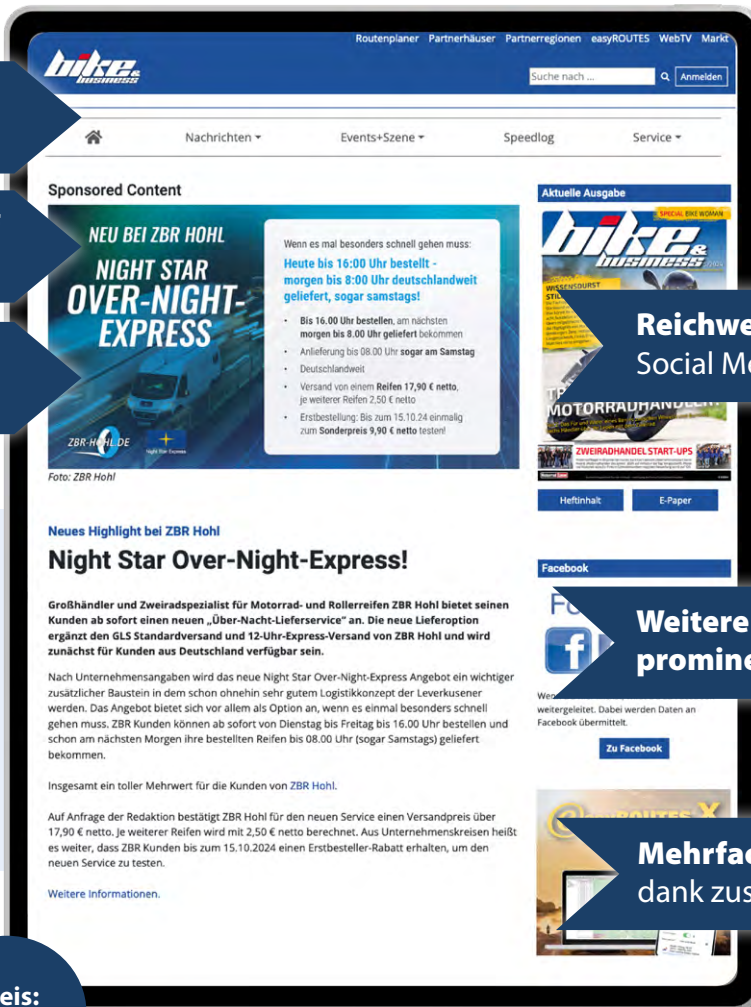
Routenplaner Partnerhäuser Partnerregionen easyROUTES WebTV Markt

bike& business

Suche nach ...

Anmelden

Nachrichten ▾ Events+Szene ▾ Speedlog Service ▾

Sponsored Content

NEU BEI ZBR HOHL
NIGHT STAR
OVER-NIGHT-EXPRESS

Wenn es mal besonders schnell gehen muss:

Heute bis 16:00 Uhr bestellt - morgen bis 8:00 Uhr deutschlandweit geliefert, sogar samstags!

• Bis 16.00 Uhr bestellen, am nächsten morgen bis 8.00 Uhr geliefert bekommen
• Anlieferung bis 08.00 Uhr sogar am Samstag
• Deutschlandweit
• Versand von einem Reifen 17,90 € netto, je weiterer Reifen 2,50 € netto
• Erstbestellung: Bis zum 15.10.24 einmalig zum Sonderpreis 9,90 € netto testen!

ZBR-HOHL.DE

Night Star Express

Foto: ZBR Hohl

Neues Highlight bei ZBR Hohl

Night Star Over-Night-Express!

Großhändler und Zweiradspezialist für Motorrad- und Rollerreifen ZBR Hohl bietet seinen Kunden ab sofort einen neuen „Über-Nacht-Lieferservice" an. Die neue Lieferoption ergänzt den GLS Standardversand und 12-Uhr-Express-Versand von ZBR Hohl und wird zunächst für Kunden aus Deutschland verfügbar sein.

Nach Unternehmensangaben wird das neue Night Star Over-Night-Express Angebot ein wichtiger zusätzlicher Baustein in dem schon ohnehin sehr gutem Logistikkonzept der Leverkusener werden. Das Angebot bietet sich vor allem als Option an, wenn es einmal besonders schnell gehen muss. ZBR Kunden können ab sofort von Dienstag bis Freitag bis 16.00 Uhr bestellen und schon am nächsten Morgen ihre bestellten Reifen bis 08.00 Uhr (sogar Samstags) geliefert bekommen.

Insgesamt ein toller Mehrwert für die Kunden von ZBR Hohl.

Auf Anfrage der Redaktion bestätigt ZBR Hohl für den neuen Service einen Versandpreis über 17,90 € netto. Je weiterer Reifen wird mit 2,50 € netto berechnet. Aus Unternehmenskreisen heißt es weiter, dass ZBR Kunden bis zum 15.10.2024 einen Erstbesteller-Rabatt erhalten, um den neuen Service zu testen.

Weitere Informationen.

Aktuelle Ausgabe

SPECIAL BIKE WOMAN

bike& business

WISSENSDURST STIL

MOTORRADHANDEL

ZWEIRADHANDEL START-UPS

Heftinhalt

E-Paper

Facebook

Wen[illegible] weitergeleitet. Dabei werden Daten an Facebook übermittelt.

Zu Facebook

easyROUTES X

Reichwe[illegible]
Social M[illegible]

Weitere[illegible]
promine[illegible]

Mehrfa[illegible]
dank zus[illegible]

eis: